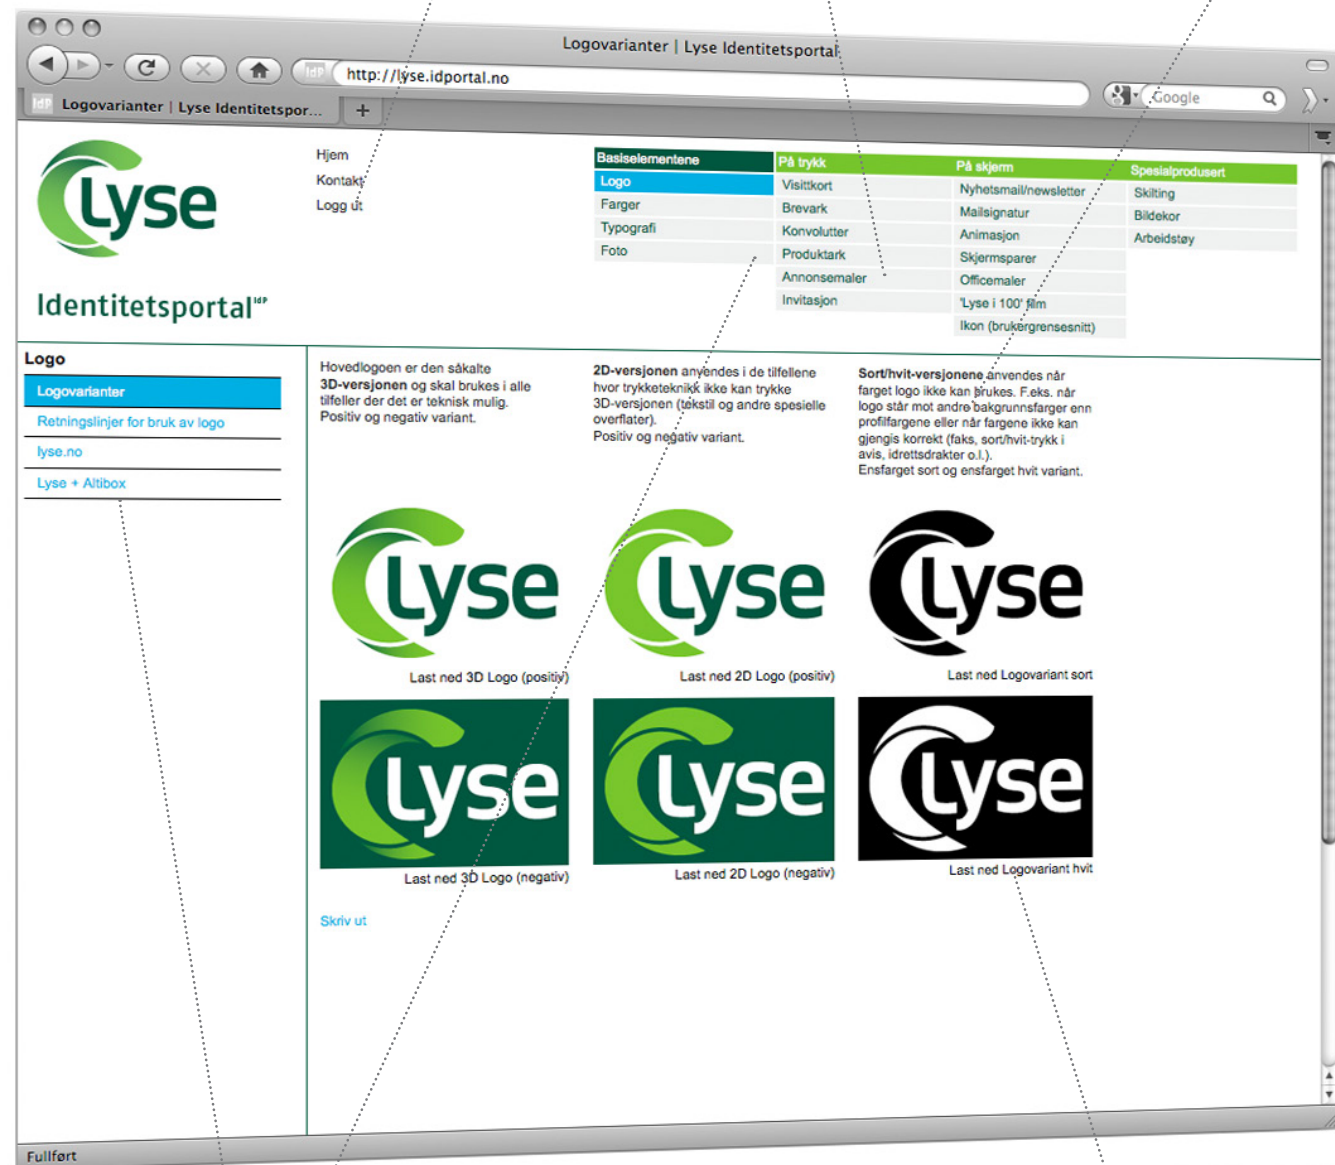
Logovarianter | Lyse Identitetsportal

http://lyse.idportal.no

Google

Logovarianter | Lyse Identitetspor...

+

Lyse

Identitetsportal$^{idP}$

Hjem
Kontakt
Logg ut

| Basiselementene | På trykk | På skjerm | Spesialprodusert |
|---|---|---|---|
| Logo | Visittkort | Nyhetsmail/newsletter | Skilting |
| Farger | Brevark | Mailsignatur | Bildekor |
| Typografi | Konvolutter | Animasjon | Arbeidstøy |
| Foto | Produktark | Skjermsparer | |
| | Annonsemaler | Officemaler | |
| | Invitasjon | 'Lyse i 100' film | |
| | | Ikon (brukergrensesnitt) | |

Logo

Logovarianter
Retningslinjer for bruk av logo
lyse.no
Lyse + Altibox

Hovedlogoen er den såkalte **3D-versjonen** og skal brukes i alle tilfeller der det er teknisk mulig. Positiv og negativ variant.

**2D-versjonen** anvendes i de tilfellene hvor trykketeknikk ikke kan trykke 3D-versjonen (tekstil og andre spesielle overflater). Positiv og negativ variant.

**Sort/hvit-versjonene** anvendes når farget logo ikke kan brukes. F.eks. når logo står mot andre bakgrunnsfarger enn profilfargene eller når fargene ikke kan gjengis korrekt (faks, sort/hvit-trykk i avis, idrettsdrakter o.l.). Ensfarget sort og ensfarget hvit variant.

Lyse
Last ned 3D Logo (positiv)

Lyse
Last ned 2D Logo (positiv)

Lyse
Last ned Logovariant sort

Lyse
Last ned 3D Logo (negativ)

Lyse
Last ned 2D Logo (negativ)

Lyse
Last ned Logovariant hvit

Skriv ut

Fullført